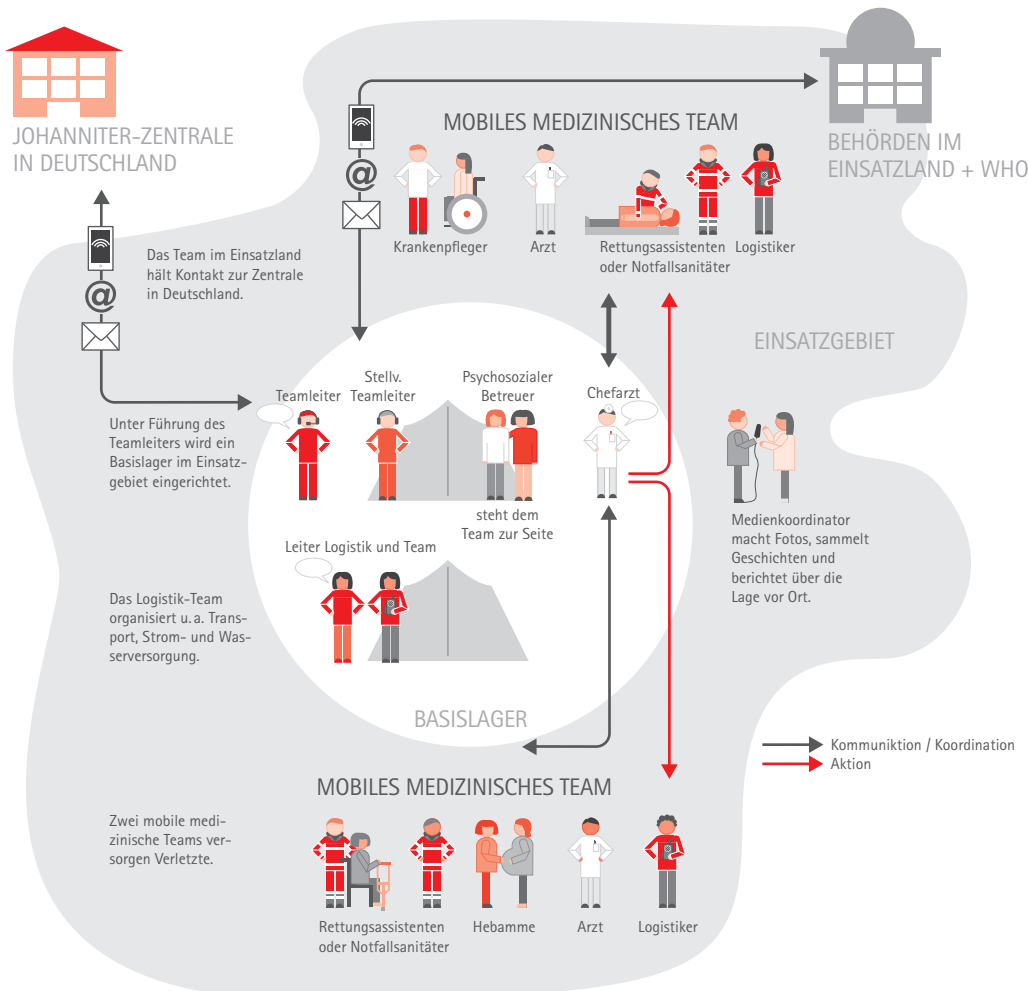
JOHANNITER-ZENTRALE IN DEUTSCHLAND

MOBILES MEDIZINISCHES TEAM

BEHÖRDEN IM EINSATZLAND + WHO

Krankenpfleger

Arzt

Rettungsassistenten oder Notfallsanitäter

Logistiker

Das Team im Einsatzland hält Kontakt zur Zentrale in Deutschland.

EINSATZGEBIET

Unter Führung des Teamleiters wird ein Basislager im Einsatzgebiet eingerichtet.

Teamleiter

Stellv. Teamleiter

Psychosozialer Betreuer

Chefarzt

steht dem Team zur Seite

Medienkoordinator macht Fotos, sammelt Geschichten und berichtet über die Lage vor Ort.

Leiter Logistik und Team

Das Logistik-Team organisiert u. a. Transport, Strom- und Wasserversorgung.

BASISLAGER

Kommuniktion / Koordination

Aktion

MOBILES MEDIZINISCHES TEAM

Zwei mobile medizinische Teams versorgen Verletzte.

Rettungsassistenten oder Notfallsanitäter

Hebamme

Arzt

Logistiker